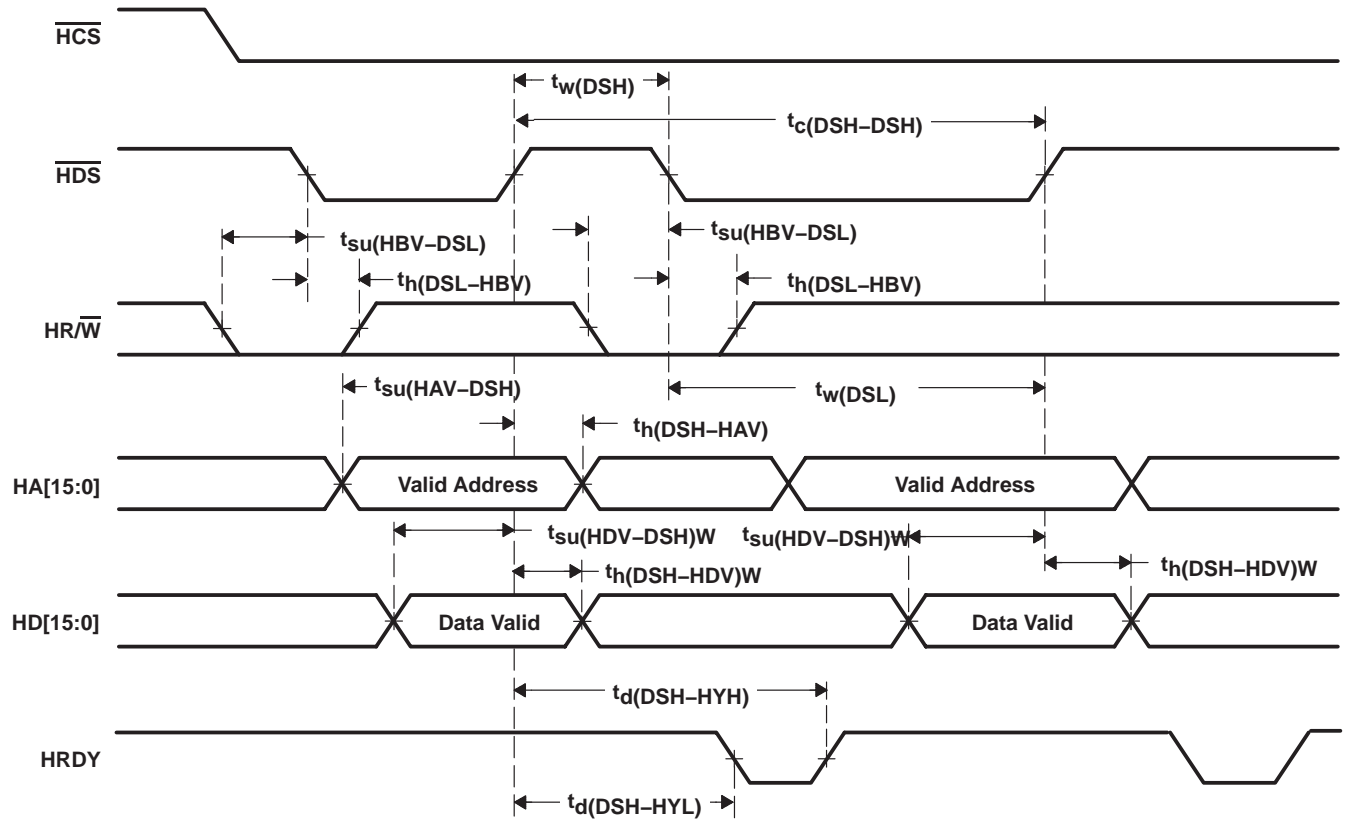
$\overline{HCS}$

$t_{w(DSH)}$

$t_{c(DSH-DSH)}$

$\overline{HDS}$

$t_{su(HBV-DSL)}$

$t_{su(HBV-DSL)}$

$t_{h(DSL-HBV)}$

$t_{h(DSL-HBV)}$

$HR/\overline{W}$

$t_{su(HAV-DSH)}$

$t_{w(DSL)}$

$t_{h(DSH-HAV)}$

HA[15:0]

Valid Address

Valid Address

$t_{su(HDV-DSH)W}$

$t_{su(HDV-DSH)W}$

$t_{h(DSH-HDV)W}$

$t_{h(DSH-HDV)W}$

HD[15:0]

Data Valid

Data Valid

$t_{d(DSH-HYH)}$

HRDY

$t_{d(DSH-HYL)}$